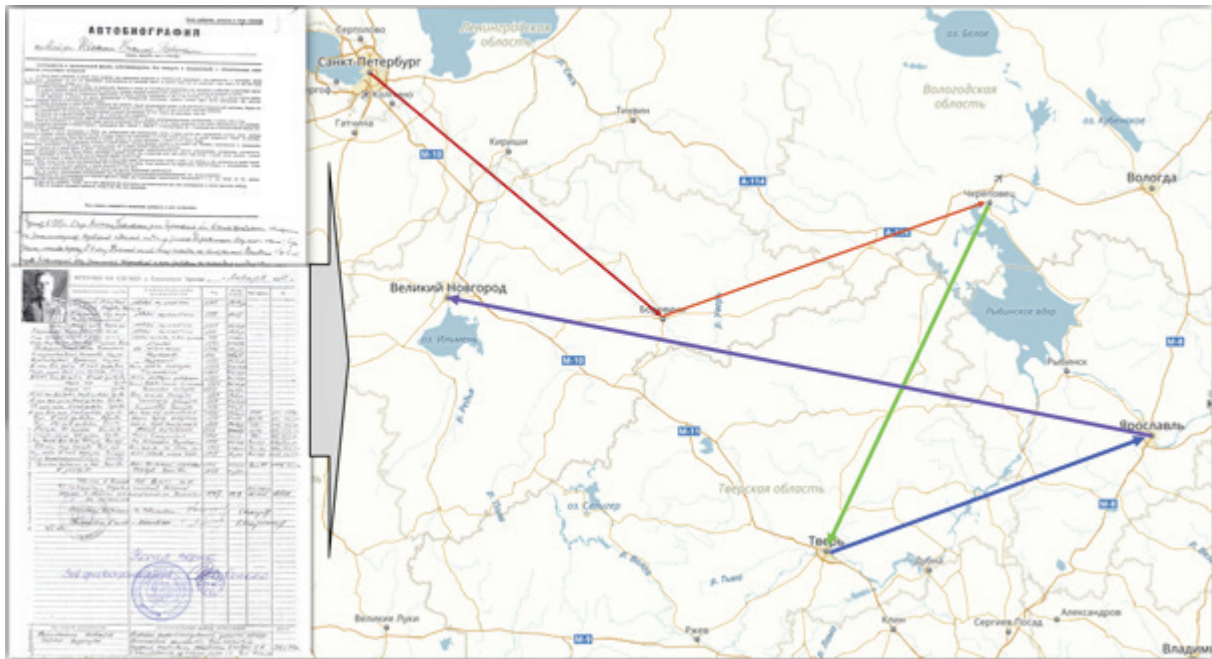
АВТОБИОГРАФИЯ

Сертолово
Санкт-Петербург
Ленинградская область
Гатчина
Кириши
Тихвин
M-10
A-114
оз. Белое
Вологодская область
оз. Кубенское
Вологда
Череповец
Великий Новгород
оз. Ильмень
Боровичи
Рыбинское вдхр
Рыбинск
M-10
M-11
M-8
Ярославль
Тверская область
оз. Селигер
Тверь
Дубна
Великие Луки
Ржев
Клин
Сергиев Посад
Александров
M-9
Владим